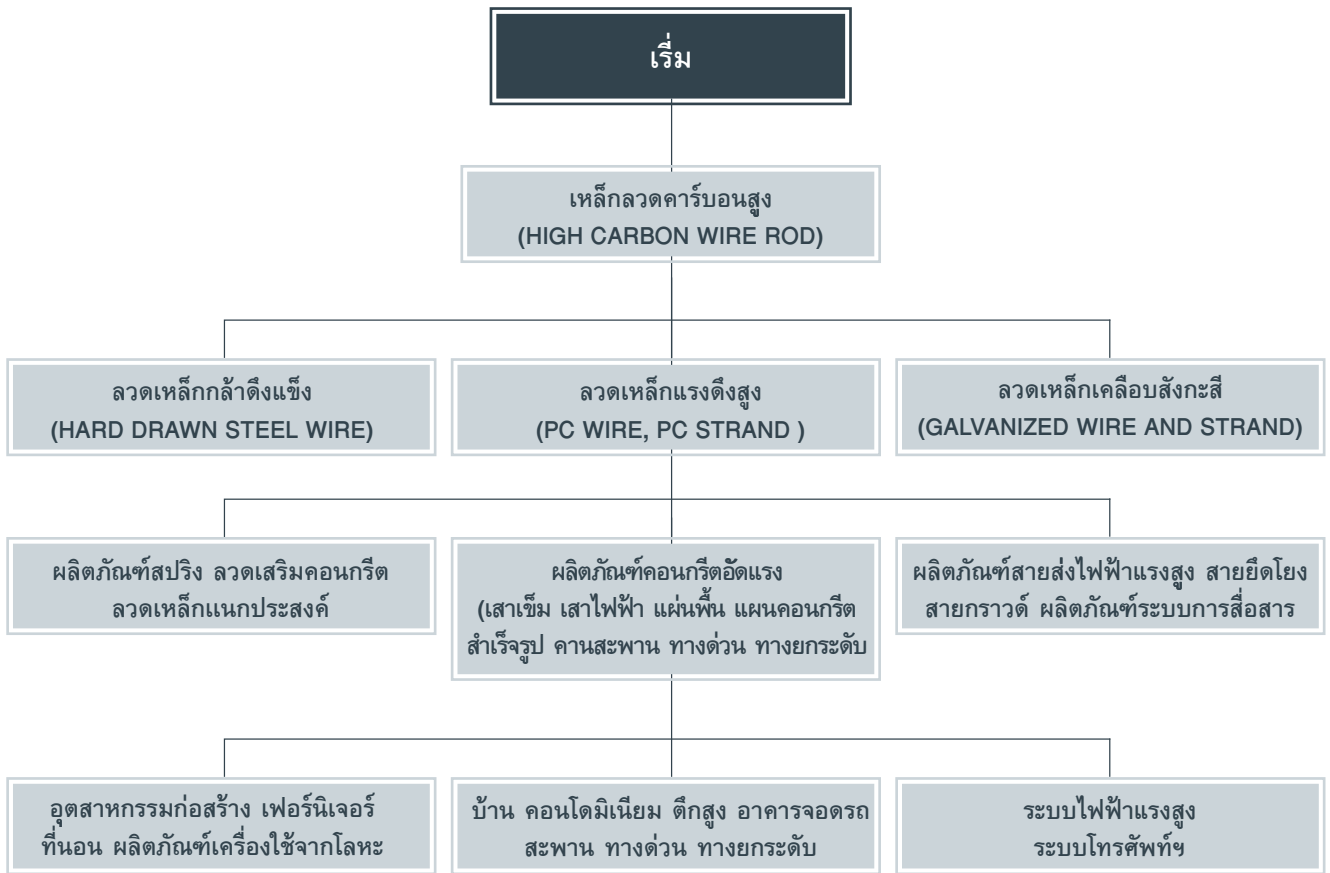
เริ่ม

เหล็กลวดคาร์บอนสูง
(HIGH CARBON WIRE ROD)

ลวดเหล็กกล้าดึงแข็ง
(HARD DRAWN STEEL WIRE)

ลวดเหล็กแรงดึงสูง
(PC WIRE, PC STRAND )

ลวดเหล็กเคลือบสังกะสี
(GALVANIZED WIRE AND STRAND)

ผลิตภัณฑ์สปริง ลวดเสริมคอนกรีต
ลวดเหล็กแนกประสงค์

ผลิตภัณฑ์คอนกรีตอัดแรง
(เสาเข็ม เสาไฟฟ้า แผ่นพื้น แผนคอนกรีต
สำเร็จรูป คานสะพาน ทางด่วน ทางยกระดับ

ผลิตภัณฑ์สายส่งไฟฟ้าแรงสูง สายยึดโยง
สายกราวด์ ผลิตภัณฑ์ระบบการสื่อสาร

อุตสาหกรรมก่อสร้าง เฟอร์นิเจอร์
ที่นอน ผลิตภัณฑ์เครื่องใช้จากโลหะ

บ้าน คอนโดมิเนียม ตึกสูง อาคารจอดรถ
สะพาน ทางด่วน ทางยกระดับ

ระบบไฟฟ้าแรงสูง
ระบบโทรศัพท์ฯ